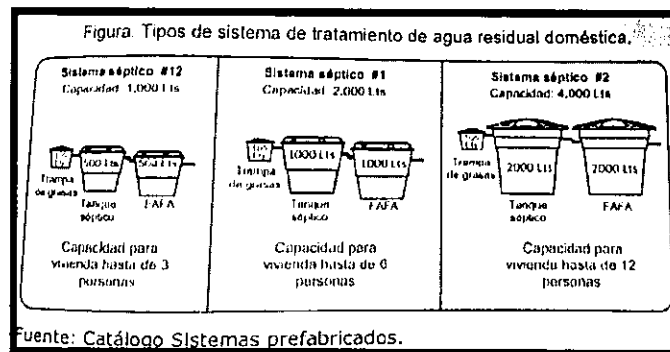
Figura. Tipos de sistema de tratamiento de agua residual doméstica.

Sistema séptico #12
Capacidad 1,000 Lts

Trampa de grasas
500 Lts
500 Lts
Tanque séptico
FAFA

Capacidad para vivienda hasta de 3 personas

Sistema séptico #1
Capacidad 2,000 Lts

Trampa de grasas
1000 Lts
1000 Lts
Tanque séptico
FAFA

Capacidad para vivienda hasta de 6 personas

Sistema séptico #2
Capacidad: 4,000 Lts

Trampa de grasas
2000 Lts
2000 Lts
Tanque séptico
FAFA

Capacidad para vivienda hasta de 12 personas

Fuente: Catálogo Sistemas prefabricados.